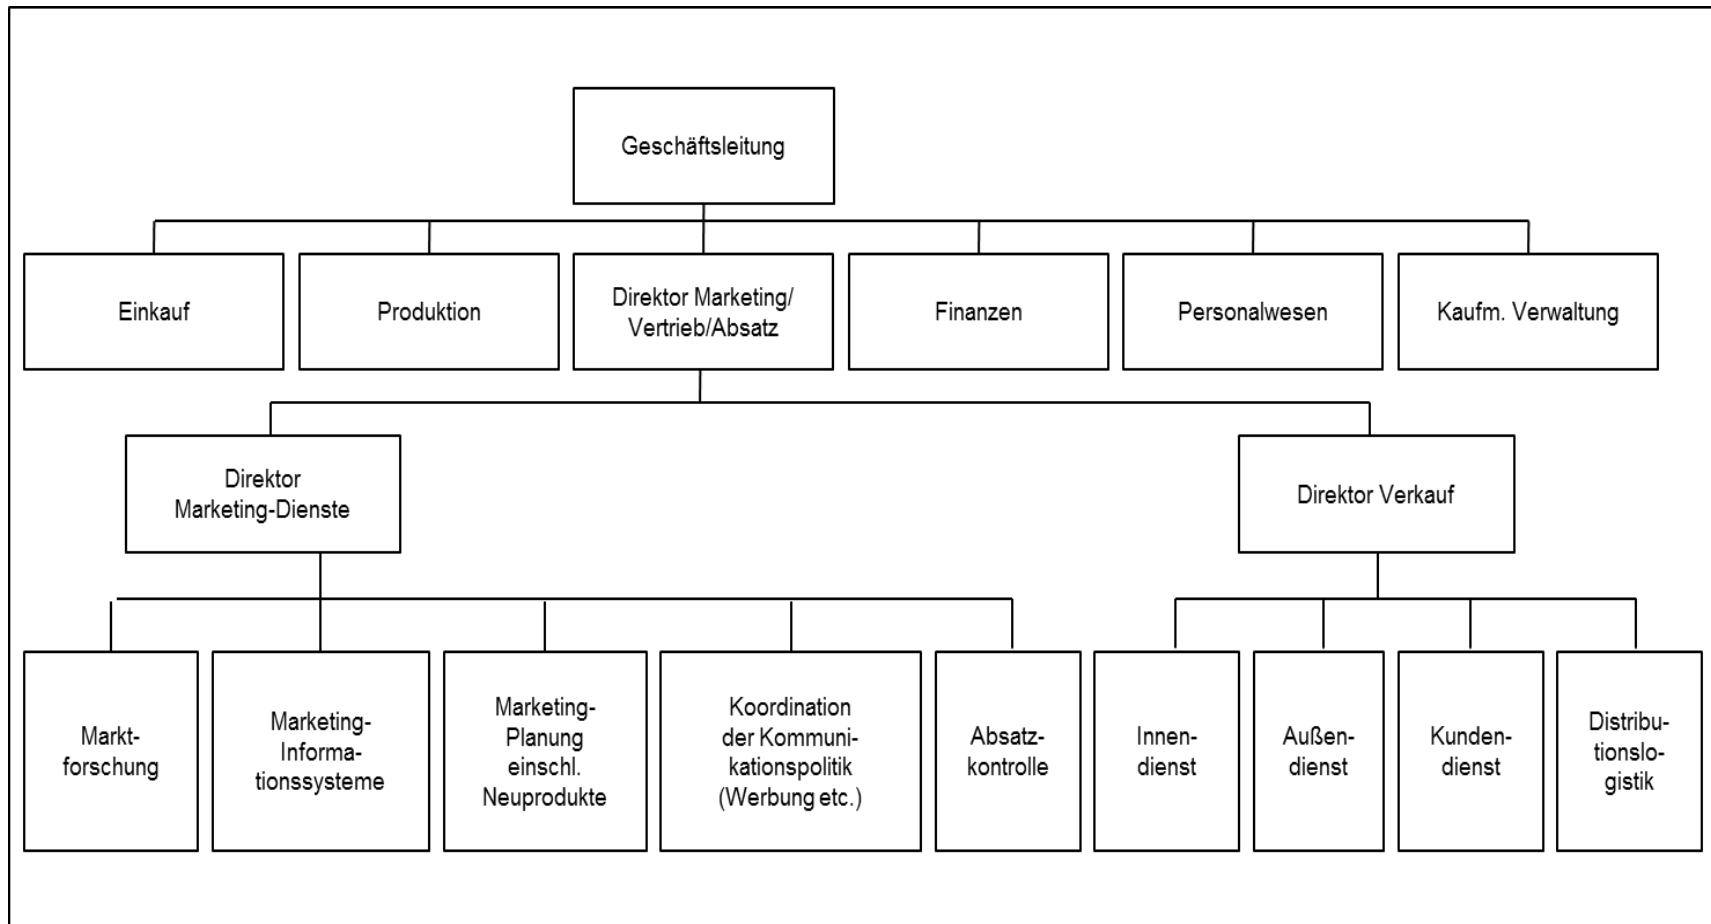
Geschäftsleitung

Einkauf

Produktion

Direktor Marketing/ Vertrieb/Absatz

Finanzen

Personalwesen

Kaufm. Verwaltung

Direktor Marketing-Dienste

Direktor Verkauf

Marktforschung

Marketing-Informationssysteme

Marketing-Planung einschl. Neuprodukte

Koordination der Kommunikationspolitik (Werbung etc.)

Absatzkontrolle

Innendienst

Außendienst

Kundendienst

Distributionslogistik